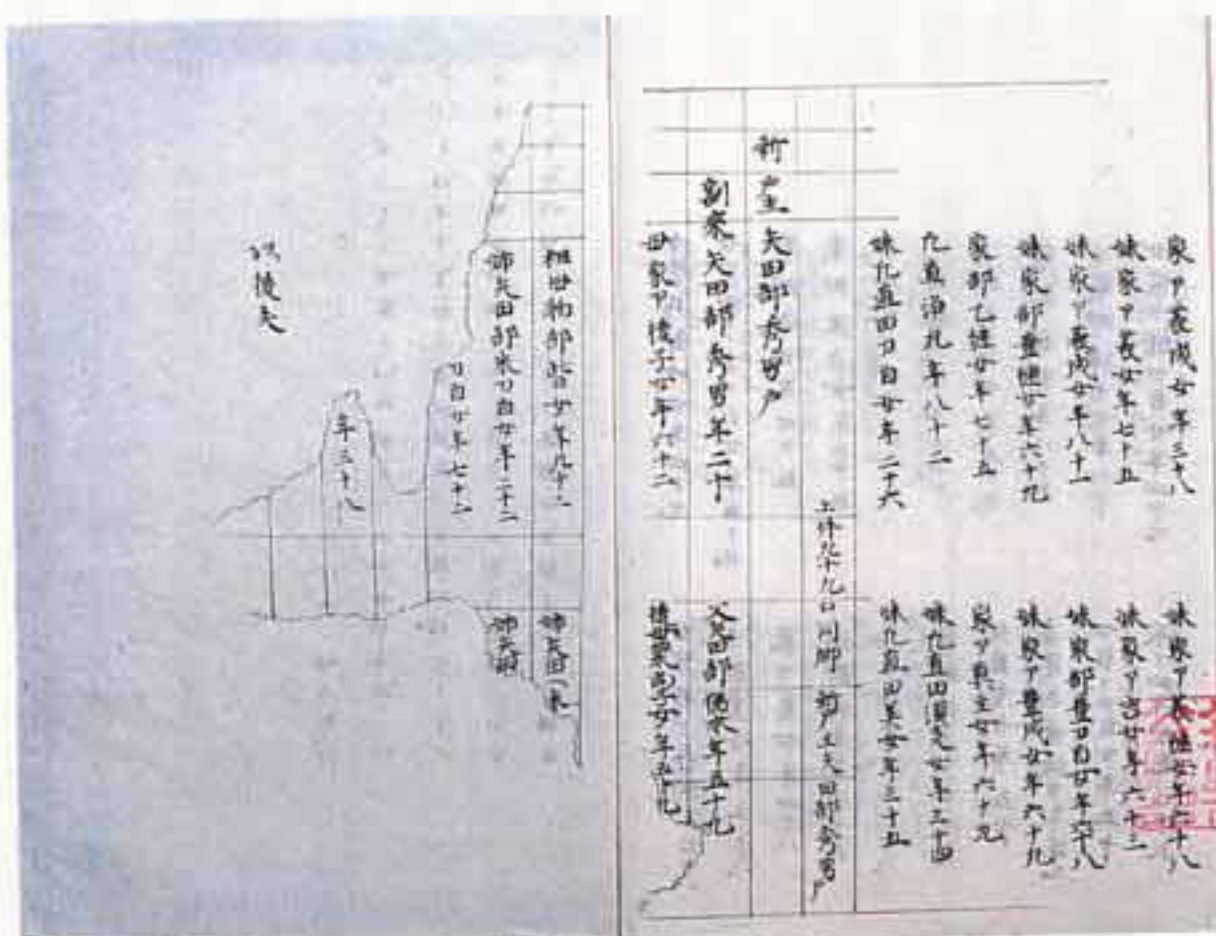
泉戸夜成女年三十八
妹泉戸夜女年七十五
妹泉戸夜成女年八十一
妹泉部豊継女年六十九
泉部乙継女年七十五
九直净丸年八十二
妹九直田刀自女年二十六

妹泉戸奈継女年六十八
妹泉戸古女年六十二
妹泉部豊刀自女年五十八
妹泉戸豊成女年六十九
泉戸真主女年六十九
妹九直田須支女年三十四
妹九直田美女年三十五

新堂　矢田部秀男戸
　　　上件九年九日同郷戸主矢田部秀男戸

割家　矢田部秀男年二十
　　　父矢田部倭来年五十九

母泉戸倭子女年六十二
　　　従母泉戸直女年五十九

祖母物部昔女年八十二
姉矢田部末刀自女年二十二
刀自女年七十二
年三十八

姉矢田部末
姉矢田
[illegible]倭夫